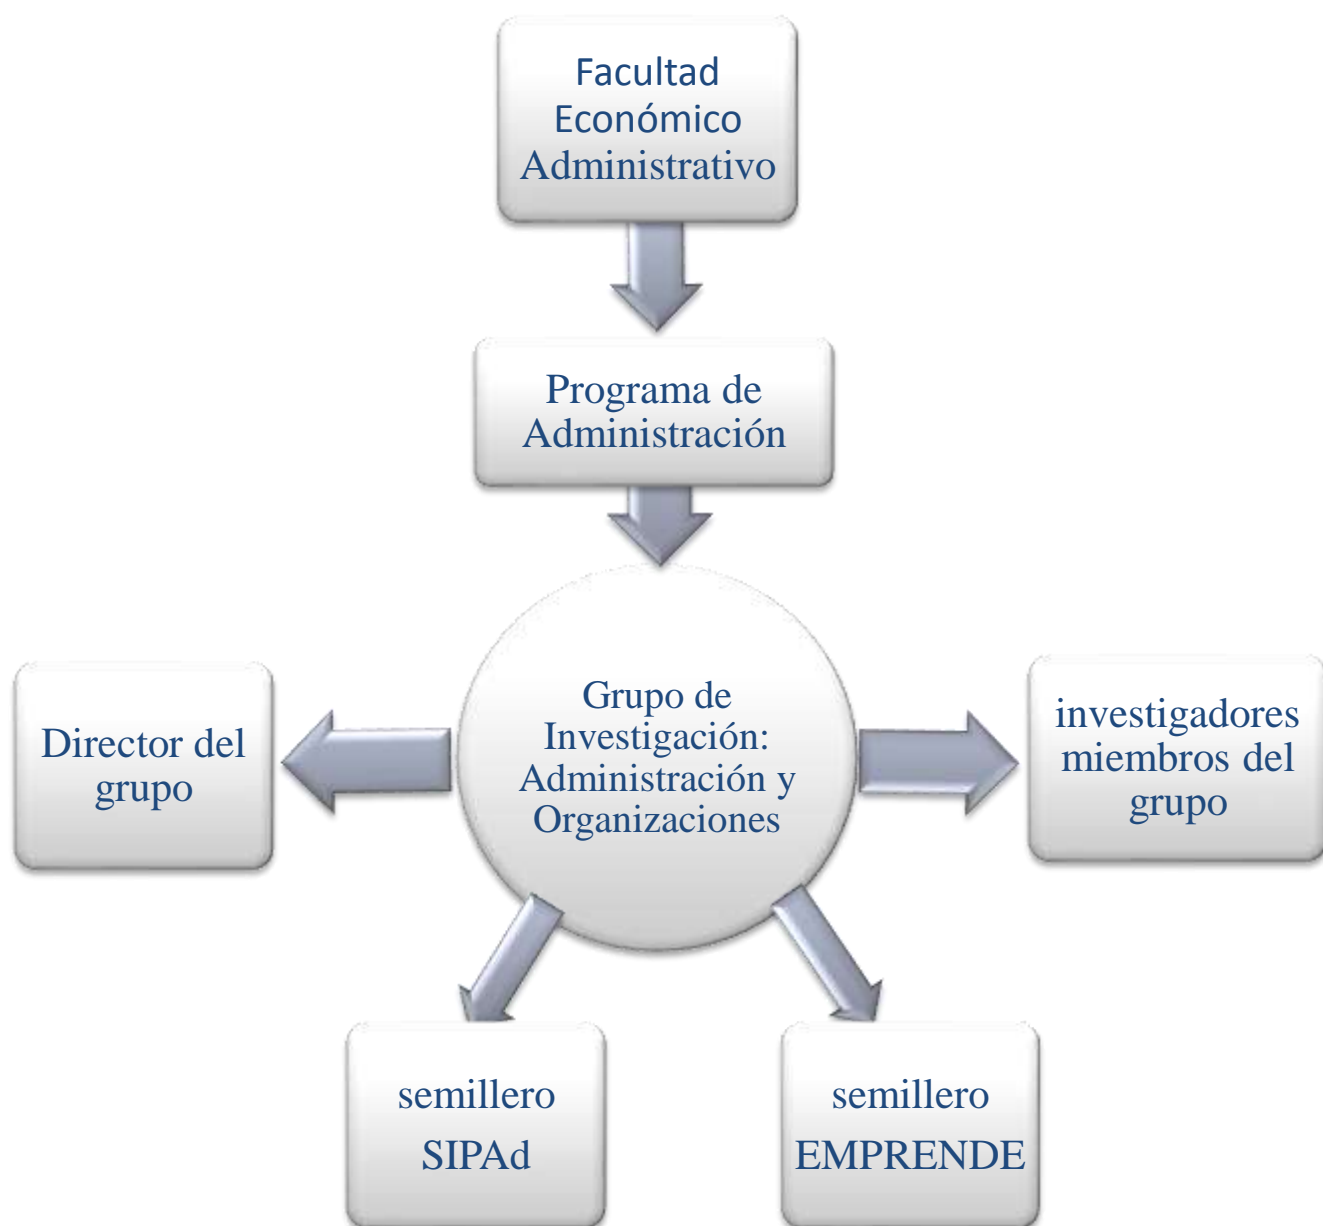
Facultad Económico Administrativo

Programa de Administración

Director del grupo

Grupo de Investigación: Administración y Organizaciones

investigadores miembros del grupo

semillero SIPAd

semillero EMPRENDE